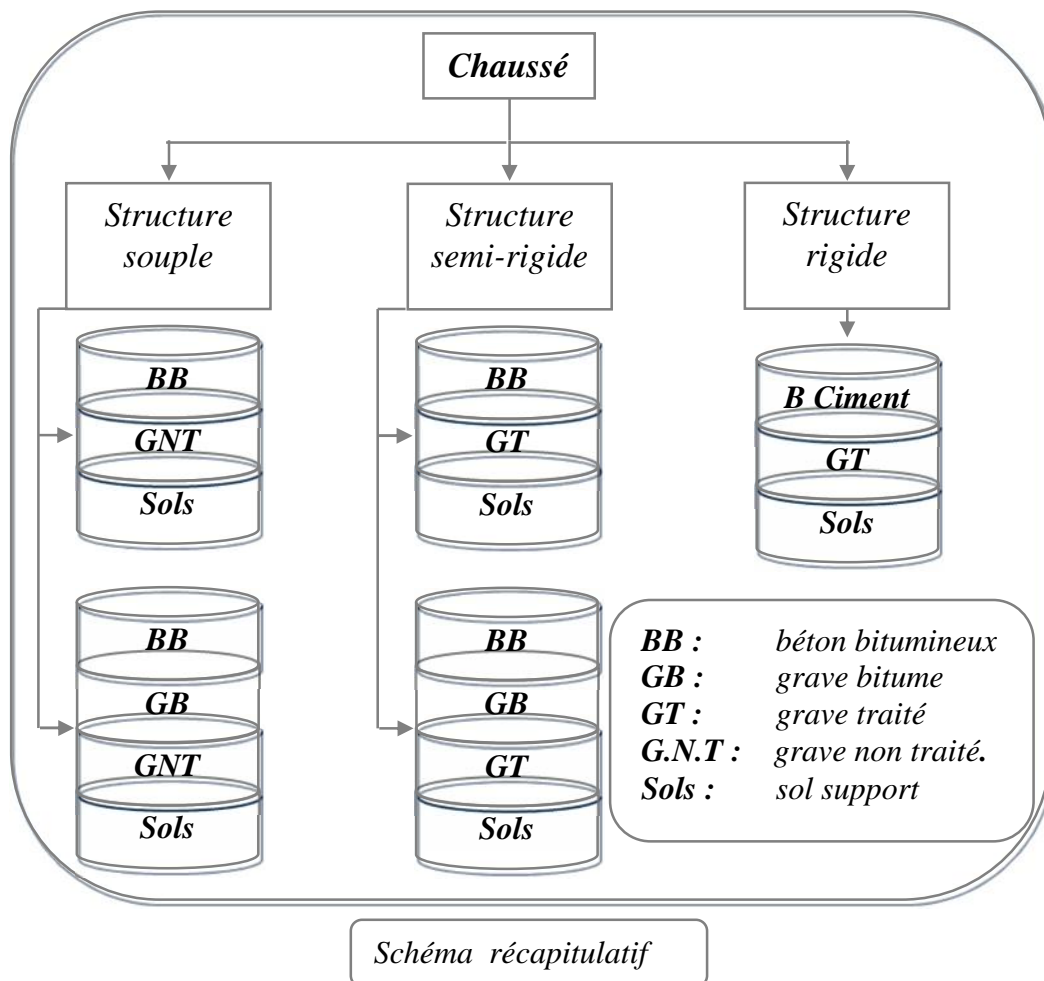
Chaussé

Structure souple

Structure semi-rigide

Structure rigide

BB
GNT
Sols

BB
GT
Sols

B Ciment
GT
Sols

BB
GB
GNT
Sols

BB
GB
GT
Sols

BB : béton bitumineux
GB : grave bitume
GT : grave traité
G.N.T : grave non traité.
Sols : sol support

Schéma récapitulatif